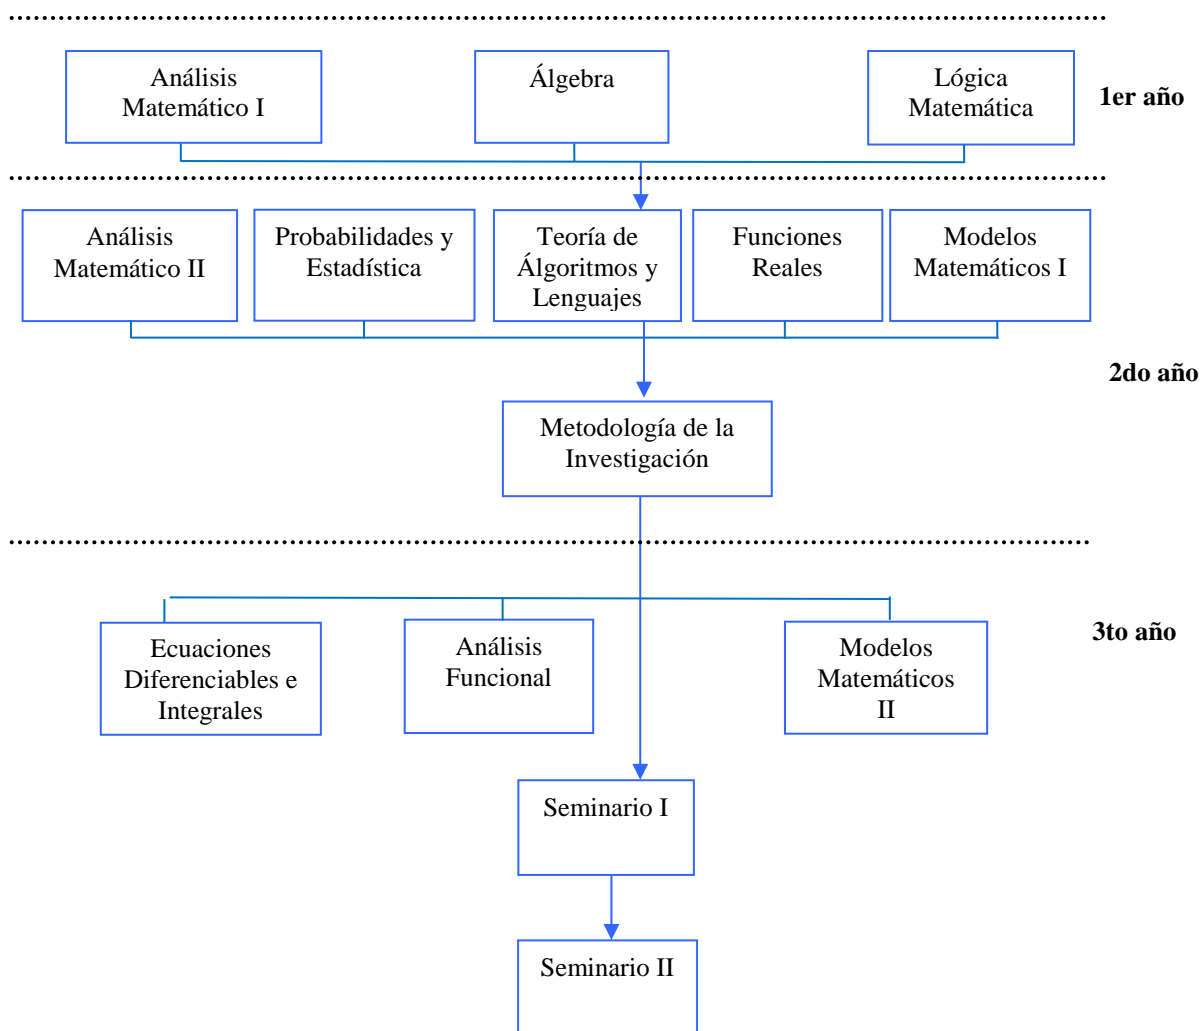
Análisis Matemático I

Álgebra

Lógica Matemática

1er año

Análisis Matemático II

Probabilidades y Estadística

Teoría de Álgoritmos y Lenguajes

Funciones Reales

Modelos Matemáticos I

2do año

Metodología de la Investigación

3to año

Ecuaciones Diferenciables e Integrales

Análisis Funcional

Modelos Matemáticos II

Seminario I

Seminario II